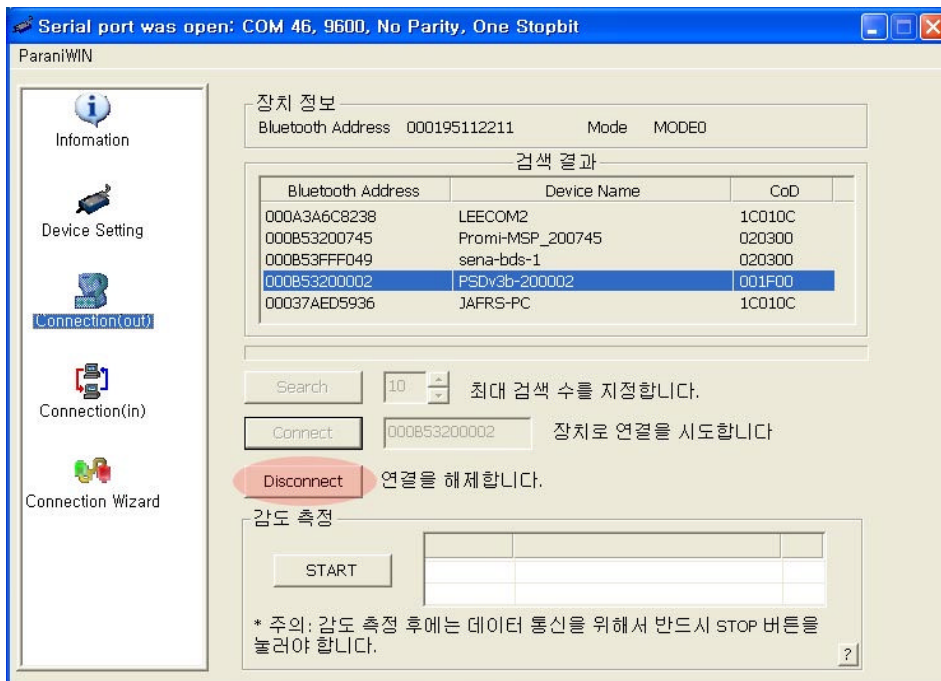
Serial port was open: COM 46, 9600, No Parity, One Stopbit

ParaniWIN

Infomation

Device Setting

Connection(out)

Connection(in)

Connection Wizard

장치 정보

Bluetooth Address 000195112211 Mode MODE0

검색 결과

| Bluetooth Address | Device Name | CoD |
|---|---|---|
| 000A3A6C8238 | LEECOM2 | 1C010C |
| 000B53200745 | Promi-MSP_200745 | 020300 |
| 000B53FFF049 | sena-bds-1 | 020300 |
| 000B53200002 | PSDv3b-200002 | 001F00 |
| 00037AED5936 | JAFRS-PC | 1C010C |

Search 10 최대 검색 수를 지정합니다.

Connect 000B53200002 장치로 연결을 시도합니다

Disconnect 연결을 해제합니다.

감도 측정

START

* 주의: 감도 측정 후에는 데이터 통신을 위해서 반드시 STOP 버튼을 눌러야 합니다.

?